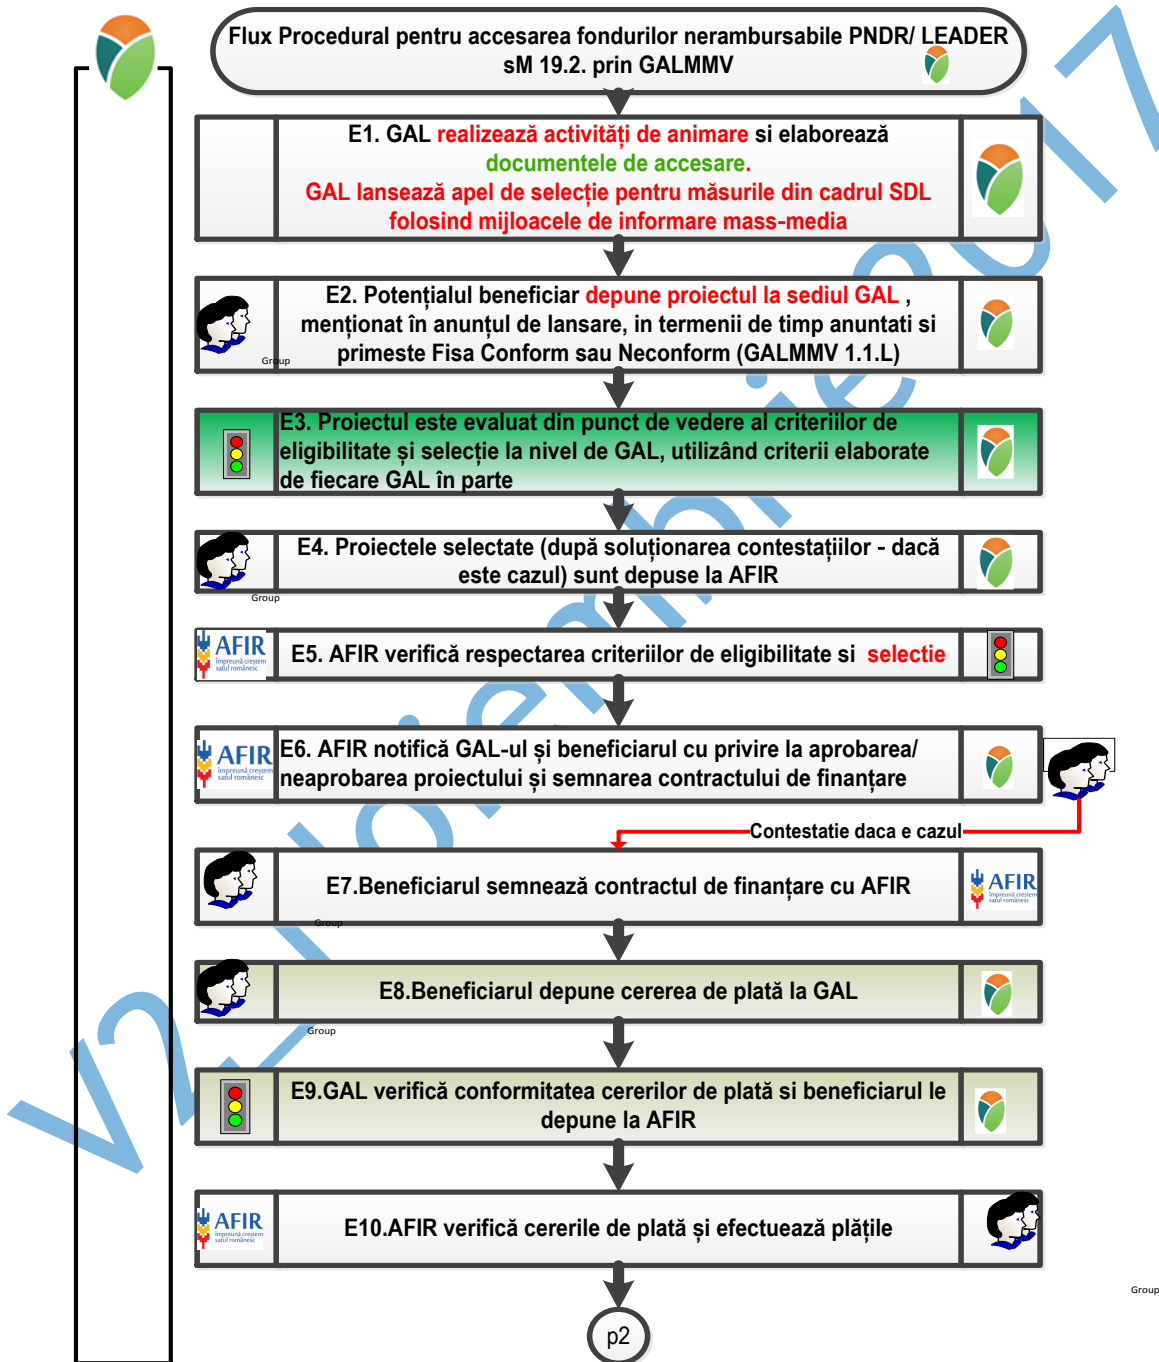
Flux Procedural pentru accesarea fondurilor nerambursabile PNDR/ LEADER sM 19.2. prin GALMMV

E1. GAL realizează activități de animare si elaborează documentele de accesare.
GAL lansează apel de selecție pentru măsurile din cadrul SDL folosind mijloacele de informare mass-media

Group

E2. Potențialul beneficiar depune proiectul la sediul GAL , menționat în anunțul de lansare, in termenii de timp anuntati si primeste Fisa Conform sau Neconform (GALMMV 1.1.L)

E3. Proiectul este evaluat din punct de vedere al criteriilor de eligibilitate și selecție la nivel de GAL, utilizând criterii elaborate de fiecare GAL în parte

Group

E4. Proiectele selectate (după soluționarea contestațiilor - dacă este cazul) sunt depuse la AFIR

AFIR Împreună creștem satul românesc

E5. AFIR verifică respectarea criteriilor de eligibilitate si selectie

AFIR Împreună creștem satul românesc

E6. AFIR notifică GAL-ul și beneficiarul cu privire la aprobarea/ neaprobarea proiectului și semnarea contractului de finanțare

Contestatie daca e cazul

E7.Beneficiarul semnează contractul de finanțare cu AFIR

Group

AFIR Împreună creștem satul românesc

E8.Beneficiarul depune cererea de plată la GAL

Group

E9.GAL verifică conformitatea cererilor de plată si beneficiarul le depune la AFIR

AFIR Împreună creștem satul românesc

E10.AFIR verifică cererile de plată și efectuează plățile

Group

p2

v2 - februarie 2017